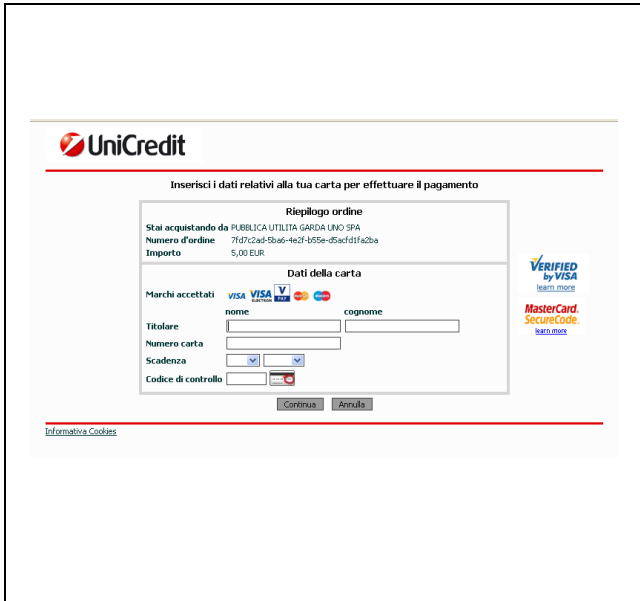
UniCredit

Inserisci i dati relativi alla tua carta per effettuare il pagamento

Riepilogo ordine

| | |
|---|---|
| Stai acquistando da | PUBBLICA UTILITA GARDA UNO SPA |
| Numero d'ordine | 7fd7c2ad-5ba6-4e2f-b55e-d5acfd1fa2ba |
| Importo | 5,00 EUR |

Dati della carta

Marchi accettati VISA VISA ELECTRON V PAY

nome cognome

Titolare

Numero carta

Scadenza

Codice di controllo

Continua Annulla

VERIFIED by VISA learn more

MasterCard. SecureCode. learn more

Informativa Cookies